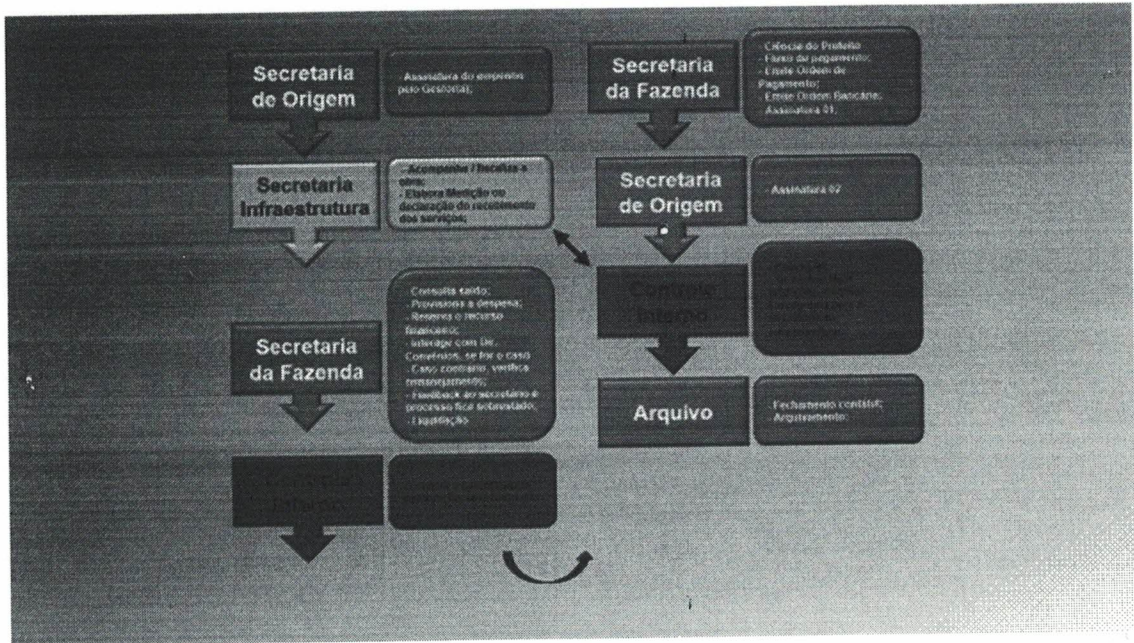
Secretaria de Origem

- Assinatura do empenho pelo Gestor(a);

Secretaria Infraestrutura

- Acompanha / fiscaliza a obra;
- Elabora Medição ou declaração do recebimento dos serviços;

Secretaria da Fazenda

- Consulta saldo;
- Provisiona a despesa;
- Reserva o recurso financeiro;
- Interage com Dir. Convênios, se for o caso;
- Caso contrário, verifica remanejamento;
- Feedback ao secretário e processo fica sobrestado;
- Liquidação

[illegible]

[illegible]

Secretaria da Fazenda

- Ciência do Prefeito;
- Fluxo de pagamento;
- Emite Ordem de Pagamento;
- Emite Ordem Bancária;
- Assinatura 01;

Secretaria de Origem

- Assinatura 02

Controle Interno

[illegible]

Arquivo

- Fechamento contábil;
- Arquivamento;